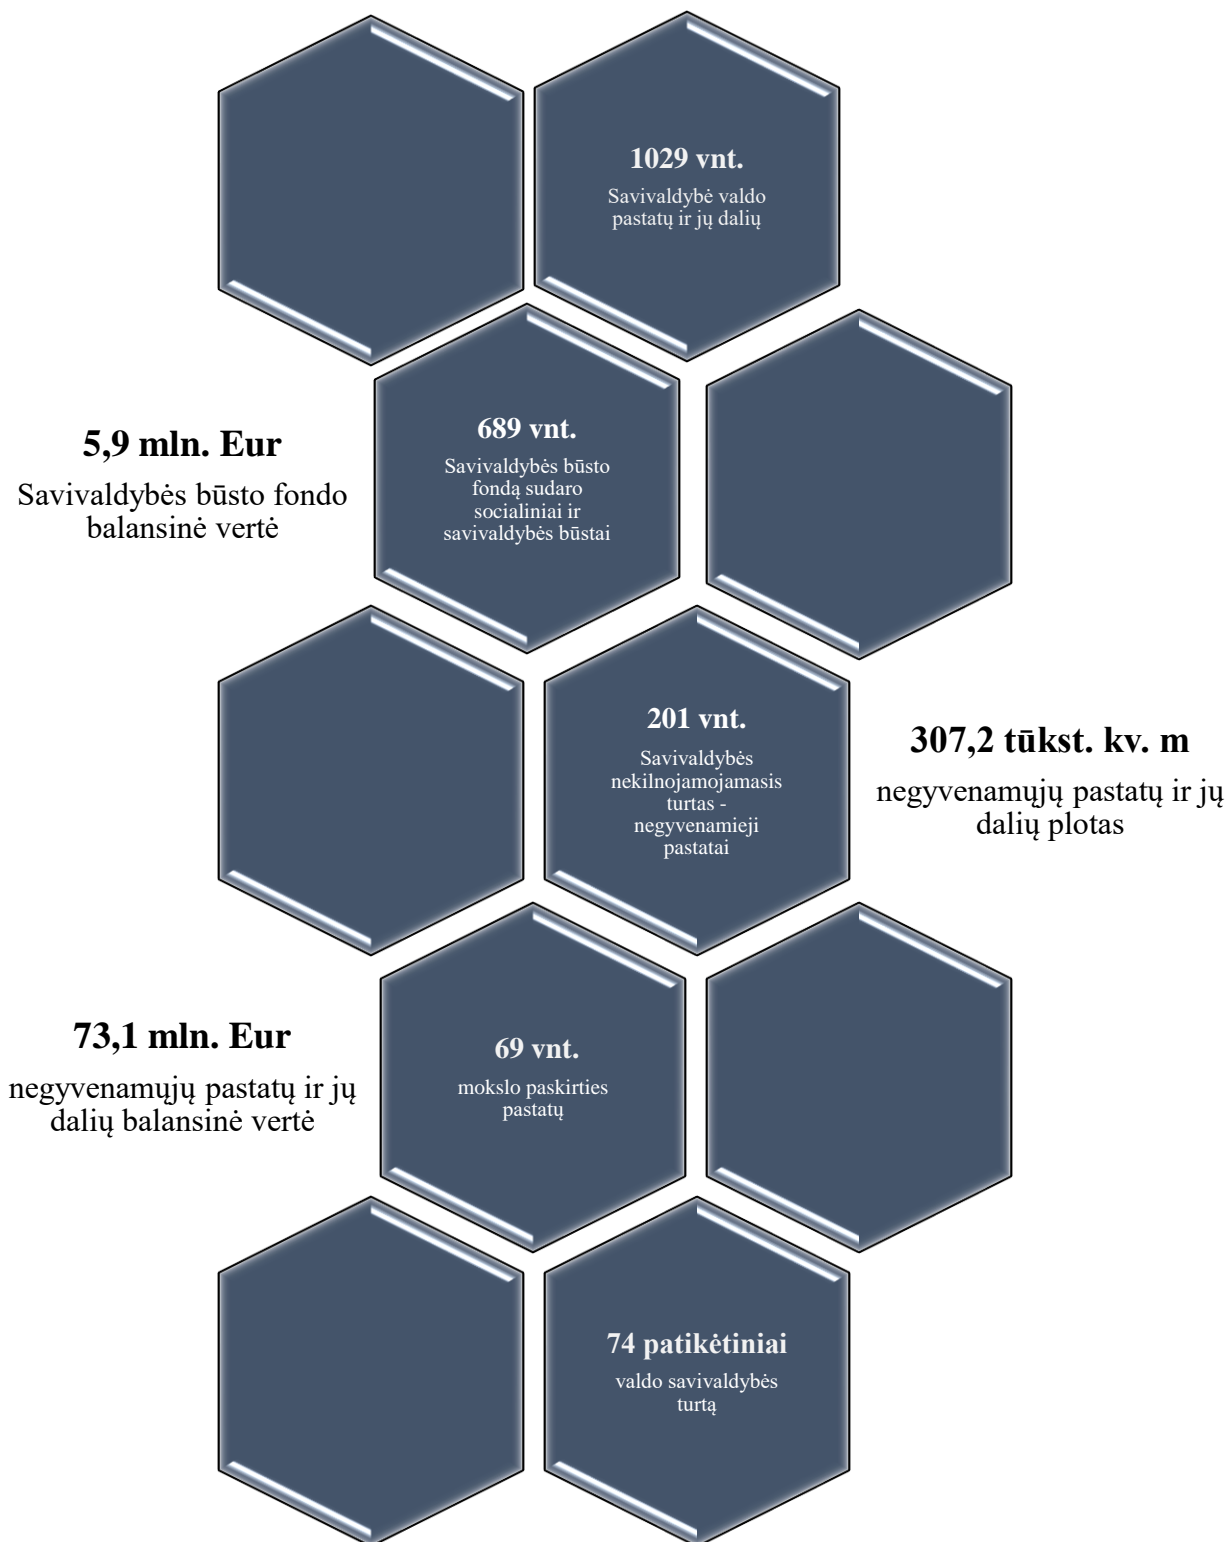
**1029 vnt.**

Savivaldybė valdo pastatų ir jų dalių

**5,9 mln. Eur**

Savivaldybės būsto fondo balansinė vertė

**689 vnt.**

Savivaldybės būsto fondą sudaro socialiniai ir savivaldybės būstai

**201 vnt.**

Savivaldybės nekilnojamojamasis turtas - negyvenamieji pastatai

**307,2 tūkst. kv. m**

negyvenamųjų pastatų ir jų dalių plotas

**73,1 mln. Eur**

negyvenamųjų pastatų ir jų dalių balansinė vertė

**69 vnt.**

mokslo paskirties pastatų

**74 patikėtiniai**

valdo savivaldybės turtą